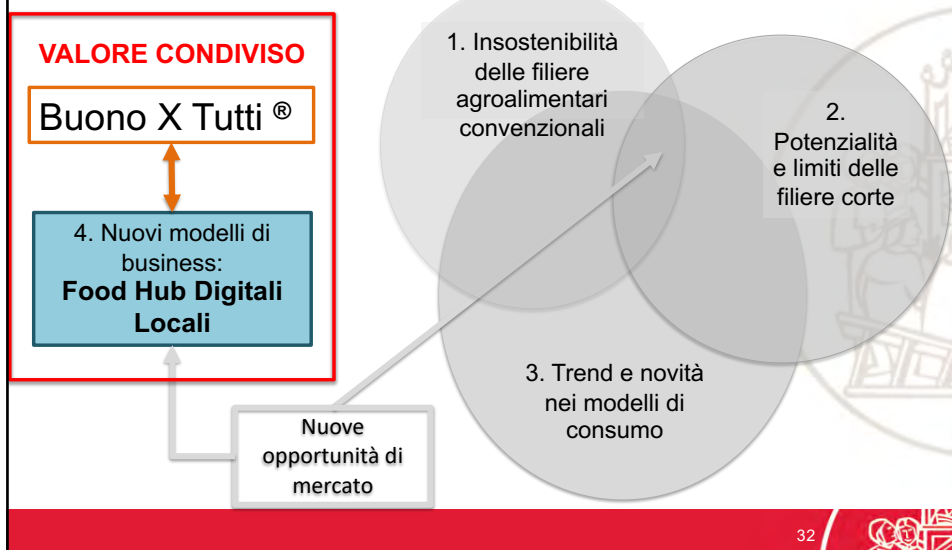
VALORE CONDIVISO

Buono X Tutti ®

4. Nuovi modelli di business: **Food Hub Digitali Locali**

Nuove opportunità di mercato

1. Insostenibilità delle filiere agroalimentari convenzionali

2. Potenzialità e limiti delle filiere corte

3. Trend e novità nei modelli di consumo

32